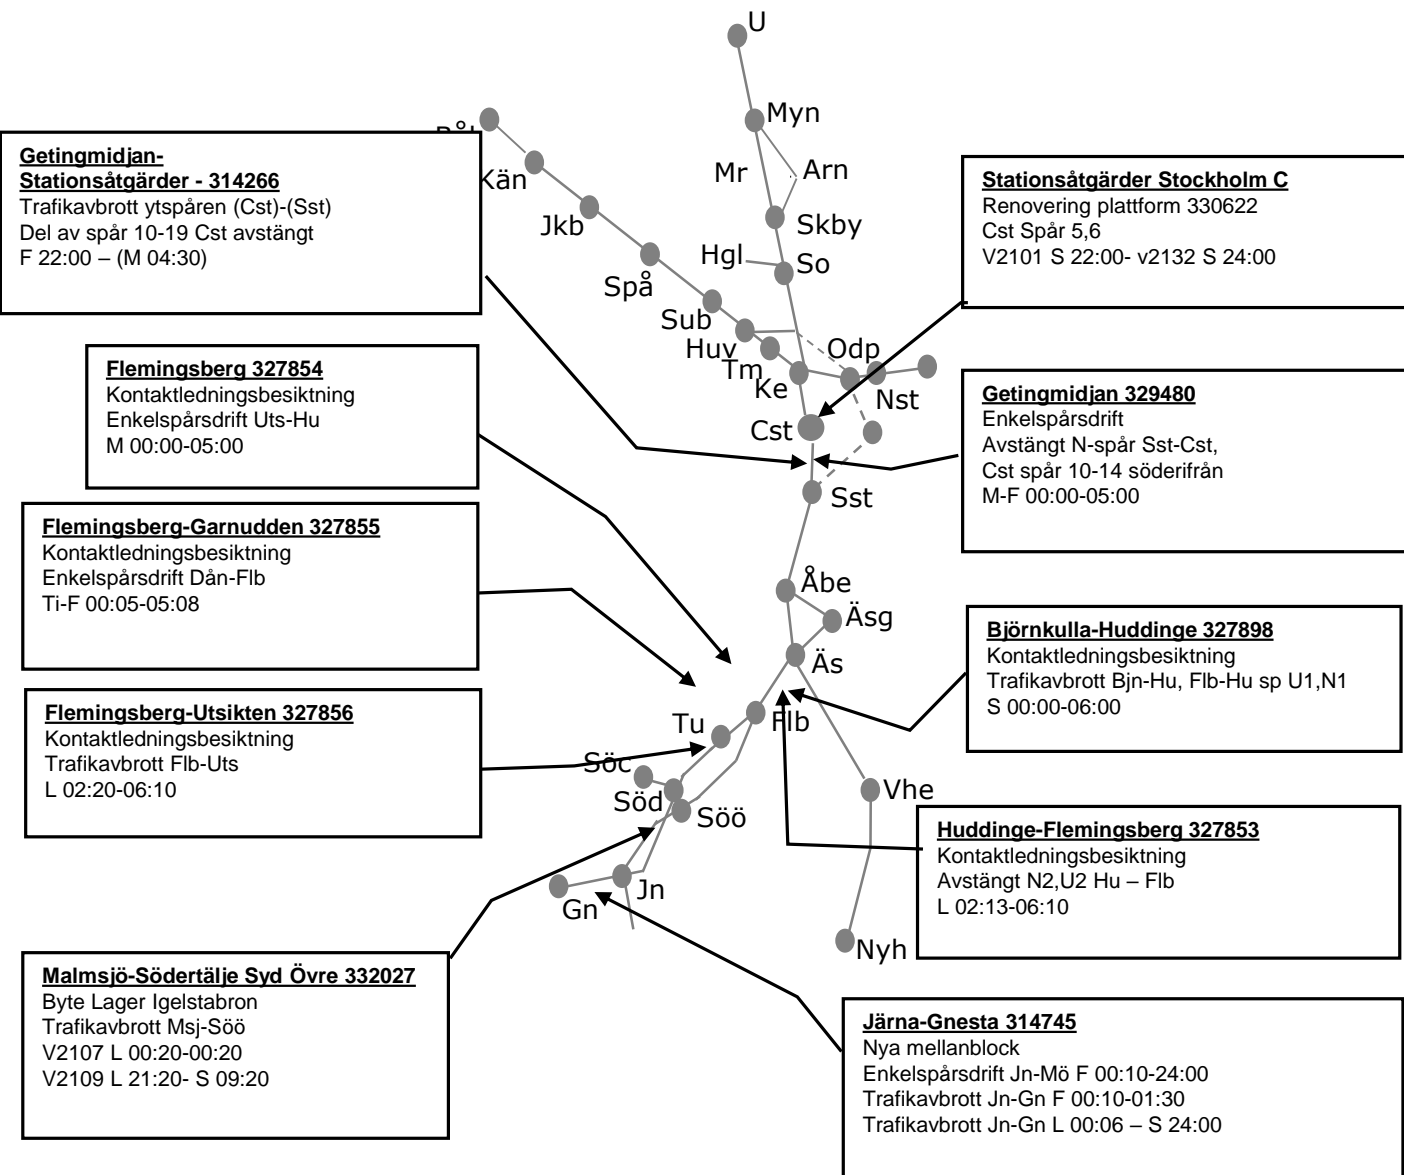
U

Myn

Mr

Arn

Skby

Hgl

So

Kän

Jkb

Spå

Sub

Huv

Tm

Ke

Odp

Nst

Cst

Sst

Åbe

Äsg

Äs

Tu

Flb

Söc

Söd

Söö

Vhe

Jn

Gn

Nyh

**Getingmidjan-Stationsåtgärder - 314266**
Trafikavbrott ytspåren (Cst)-(Sst)
Del av spår 10-19 Cst avstängt
F 22:00 – (M 04:30)

**Stationsåtgärder Stockholm C**
Renovering plattform 330622
Cst Spår 5,6
V2101 S 22:00- v2132 S 24:00

**Flemingsberg 327854**
Kontaktledningsbesiktning
Enkelspårsdrift Uts-Hu
M 00:00-05:00

**Getingmidjan 329480**
Enkelspårsdrift
Avstängt N-spår Sst-Cst,
Cst spår 10-14 söderifrån
M-F 00:00-05:00

**Flemingsberg-Garnudden 327855**
Kontaktledningsbesiktning
Enkelspårsdrift Dån-Flb
Ti-F 00:05-05:08

**Björnkulla-Huddinge 327898**
Kontaktledningsbesiktning
Trafikavbrott Bjn-Hu, Flb-Hu sp U1,N1
S 00:00-06:00

**Flemingsberg-Utsikten 327856**
Kontaktledningsbesiktning
Trafikavbrott Flb-Uts
L 02:20-06:10

**Huddinge-Flemingsberg 327853**
Kontaktledningsbesiktning
Avstängt N2,U2 Hu – Flb
L 02:13-06:10

**Malmsjö-Södertälje Syd Övre 332027**
Byte Lager Igelstabron
Trafikavbrott Msj-Söö
V2107 L 00:20-00:20
V2109 L 21:20- S 09:20

**Järna-Gnesta 314745**
Nya mellanblock
Enkelspårsdrift Jn-Mö F 00:10-24:00
Trafikavbrott Jn-Gn F 00:10-01:30
Trafikavbrott Jn-Gn L 00:06 – S 24:00